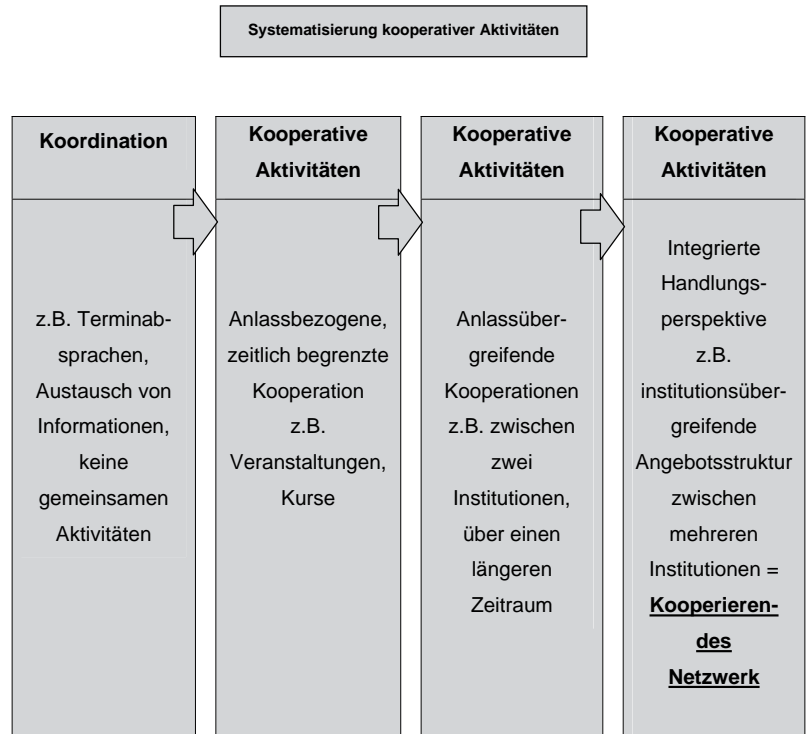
Systematisierung kooperativer Aktivitäten

| Koordination | Kooperative Aktivitäten | Kooperative Aktivitäten | Kooperative Aktivitäten |
|---|---|---|---|
| z.B. Terminabsprachen, Austausch von Informationen, keine gemeinsamen Aktivitäten | Anlassbezogene, zeitlich begrenzte Kooperation z.B. Veranstaltungen, Kurse | Anlassübergreifende Kooperationen z.B. zwischen zwei Institutionen, über einen längeren Zeitraum | Integrierte Handlungsperspektive z.B. institutionsübergreifende Angebotsstruktur zwischen mehreren Institutionen = **Kooperierendes Netzwerk** |